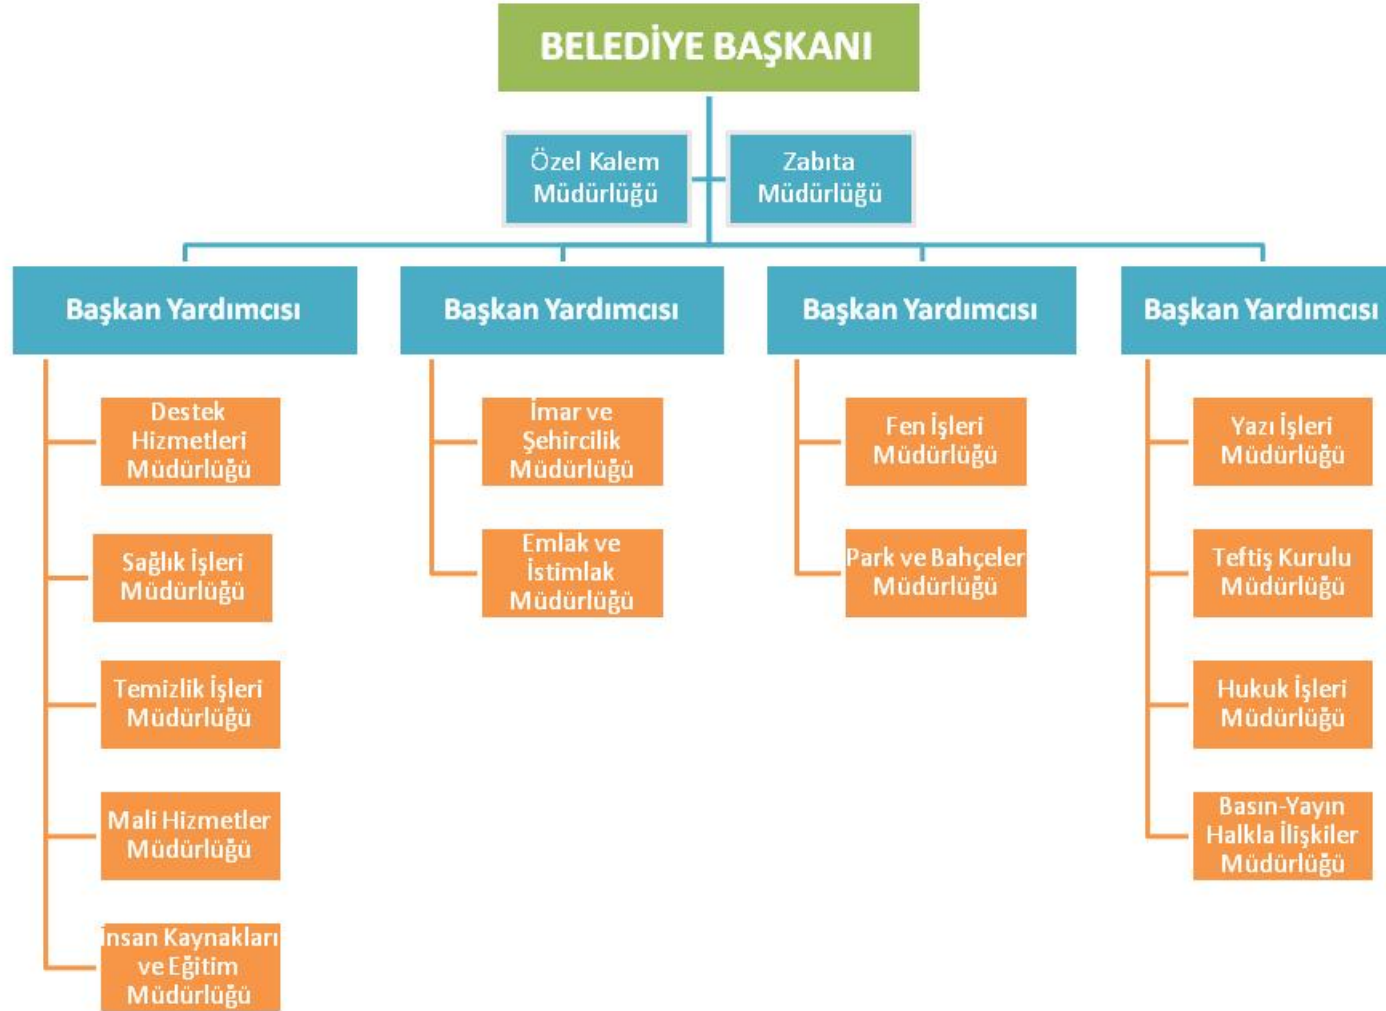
BELEDİYE BAŞKANI

Özel Kalem Müdürlüğü

Zabıta Müdürlüğü

Başkan Yardımcısı

Destek Hizmetleri Müdürlüğü

Sağlık İşleri Müdürlüğü

Temizlik İşleri Müdürlüğü

Mali Hizmetler Müdürlüğü

İnsan Kaynakları ve Eğitim Müdürlüğü

Başkan Yardımcısı

İmar ve Şehircilik Müdürlüğü

Emlak ve İstimlak Müdürlüğü

Başkan Yardımcısı

Fen İşleri Müdürlüğü

Park ve Bahçeler Müdürlüğü

Başkan Yardımcısı

Yazı İşleri Müdürlüğü

Teftiş Kurulu Müdürlüğü

Hukuk İşleri Müdürlüğü

Basın-Yayın Halkla İlişkiler Müdürlüğü